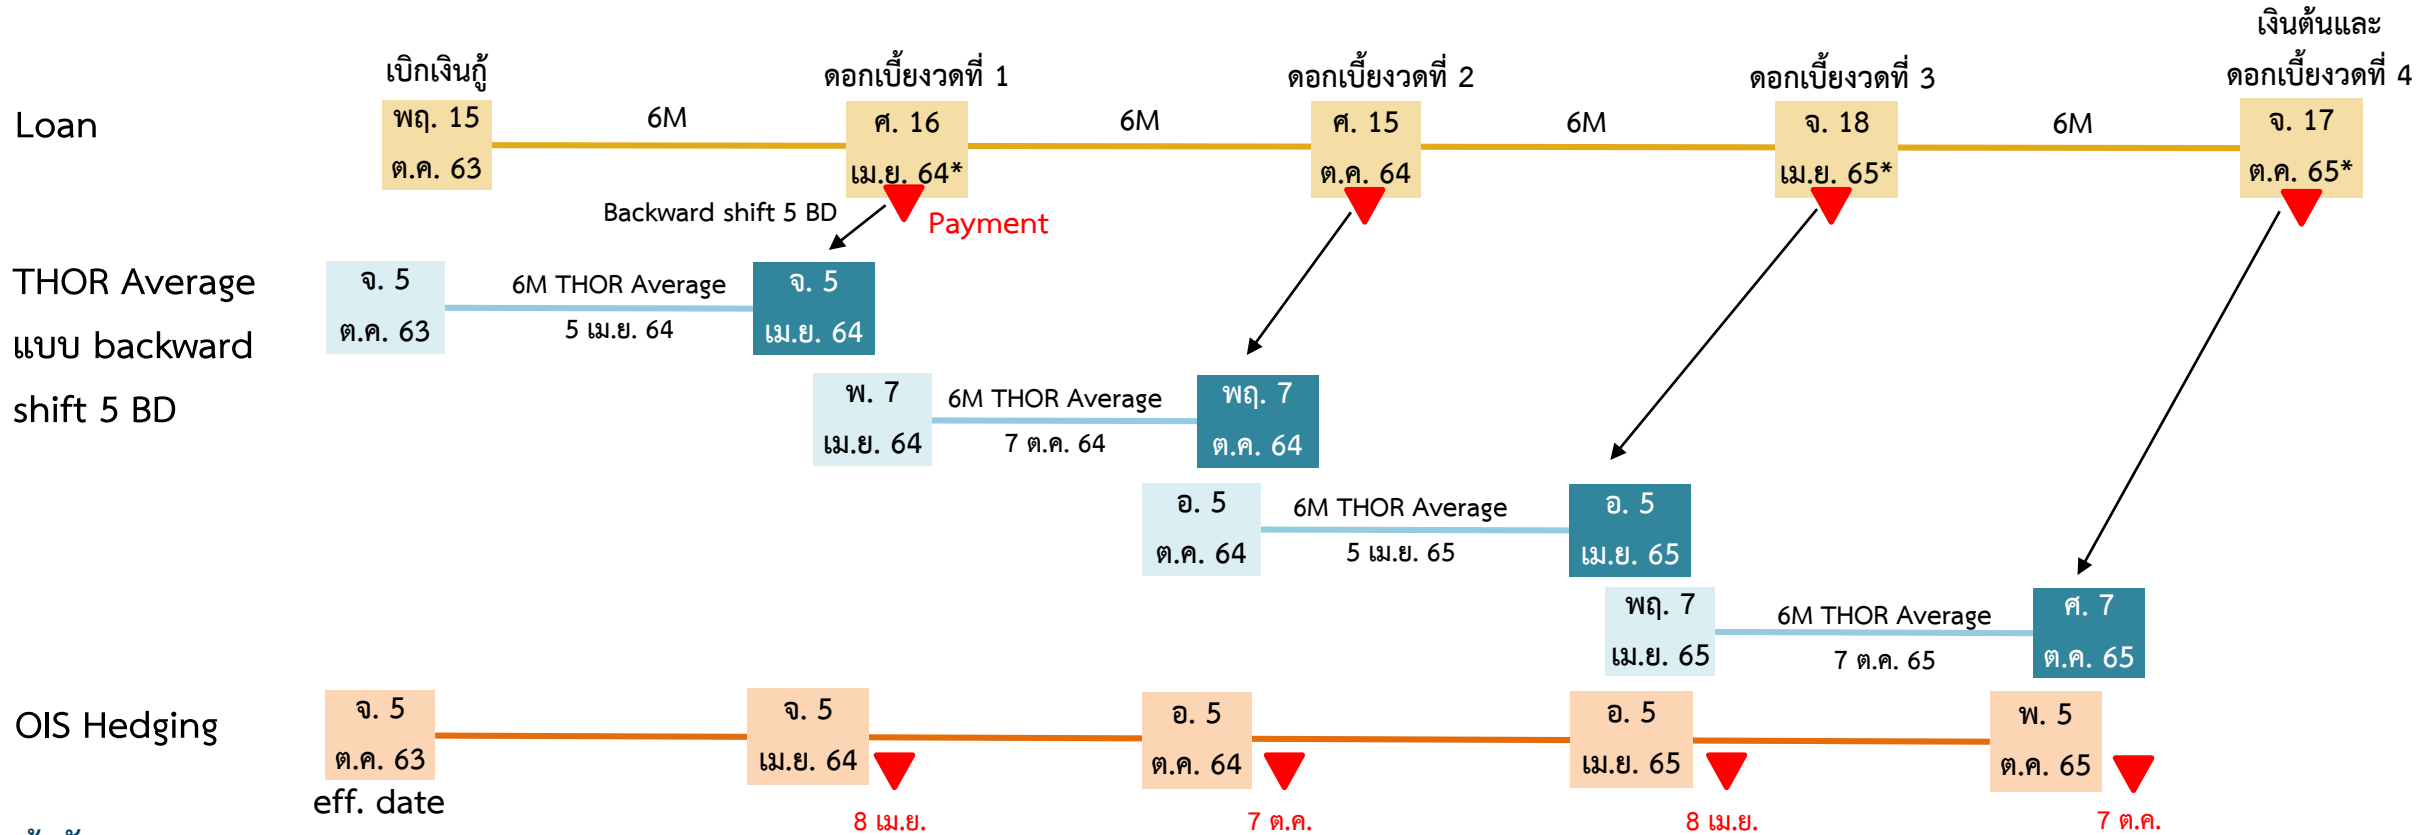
เบิกเงินกู้
ดอกเบี้ยงวดที่ 1
ดอกเบี้ยงวดที่ 2
ดอกเบี้ยงวดที่ 3
เงินต้นและ ดอกเบี้ยงวดที่ 4

Loan
พฤ. 15 ต.ค. 63
6M
ศ. 16 เม.ย. 64*
6M
ศ. 15 ต.ค. 64
6M
จ. 18 เม.ย. 65*
6M
จ. 17 ต.ค. 65*

Backward shift 5 BD
Payment

THOR Average แบบ backward shift 5 BD

จ. 5 ต.ค. 63
6M THOR Average
5 เม.ย. 64
จ. 5 เม.ย. 64

พ. 7 เม.ย. 64
6M THOR Average
7 ต.ค. 64
พฤ. 7 ต.ค. 64

อ. 5 ต.ค. 64
6M THOR Average
5 เม.ย. 65
อ. 5 เม.ย. 65

พฤ. 7 เม.ย. 65
6M THOR Average
7 ต.ค. 65
ศ. 7 ต.ค. 65

OIS Hedging
จ. 5 ต.ค. 63
eff. date
จ. 5 เม.ย. 64
อ. 5 ต.ค. 64
อ. 5 เม.ย. 65
พ. 5 ต.ค. 65
8 เม.ย.
7 ต.ค.
8 เม.ย.
7 ต.ค.